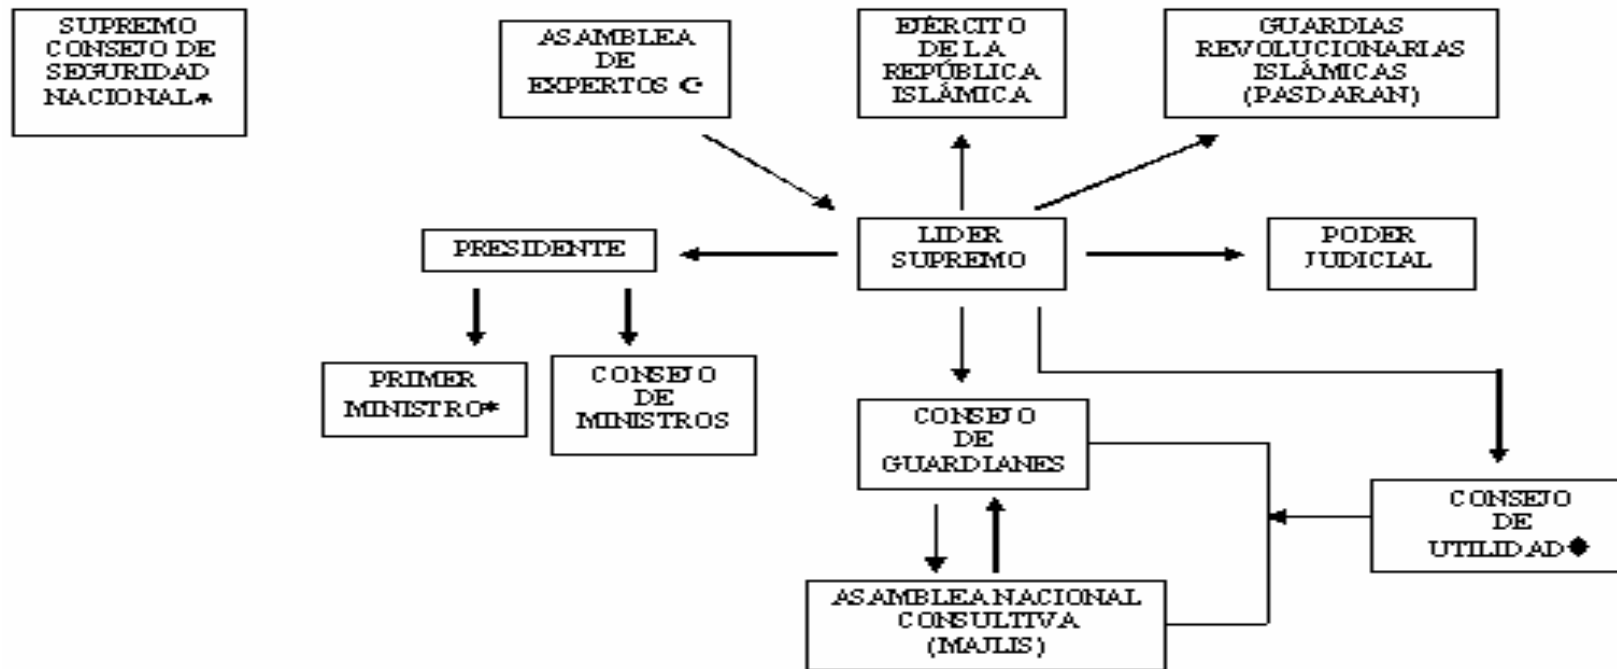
SUPREMO CONSEJO DE SEGURIDAD NACIONAL*

ASAMBLEA DE EXPERTOS ☪

EJÉRCITO DE LA REPÚBLICA ISLÁMICA

GUARDIAS REVOLUCIONARIAS ISLÁMICAS (PASDARAN)

PRESIDENTE

LIDER SUPREMO

PODER JUDICIAL

PRIMER MINISTRO*

CONSEJO DE MINISTROS

CONSEJO DE GUARDIANES

CONSEJO DE UTILIDAD●

ASAMBLEA NACIONAL CONSULTIVA (MAJLIS)